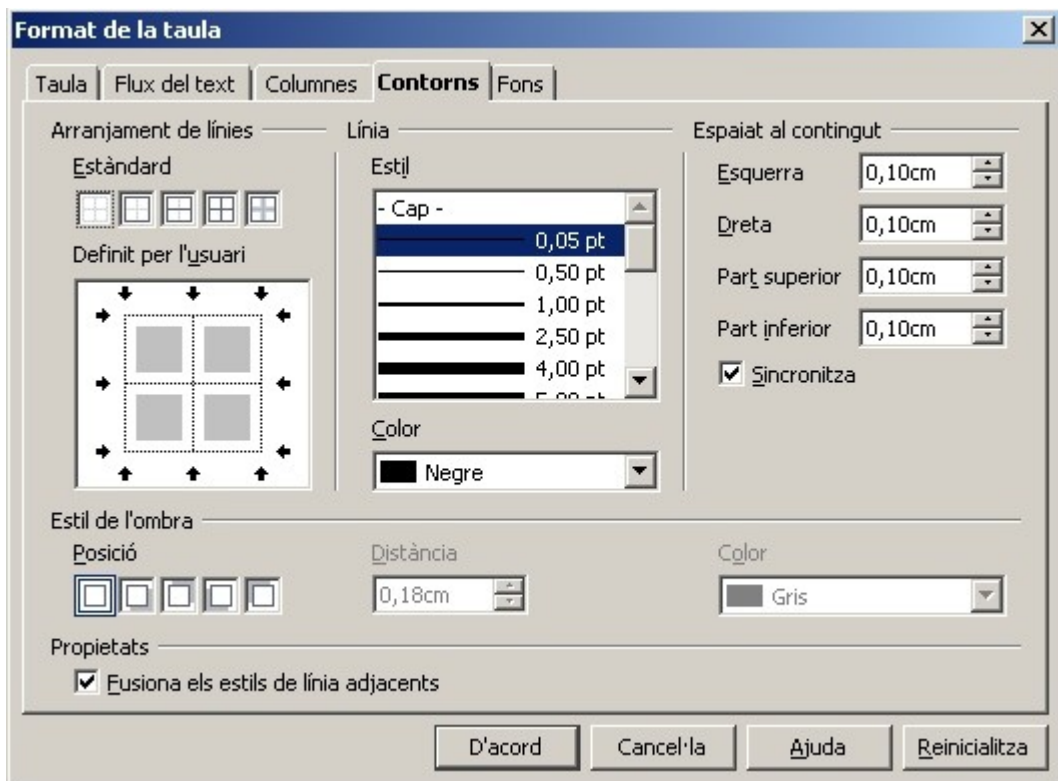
Format de la taula

Taula | Flux del text | Columnes | Contorns | Fons

Arranjament de línies

Estàndard

Definit per l'usuari

Línia

Estil

- Cap -
0,05 pt
0,50 pt
1,00 pt
2,50 pt
4,00 pt

Color

Negre

Espaiat al contingut

Esquerra 0,10cm

Dreta 0,10cm

Part superior 0,10cm

Part inferior 0,10cm

Sincronitza

Estil de l'ombra

Posició

Distància

0,18cm

Color

Gris

Propietats

Fusiona els estils de línia adjacents

D'acord | Cancel·la | Ajuda | Reinicialitza